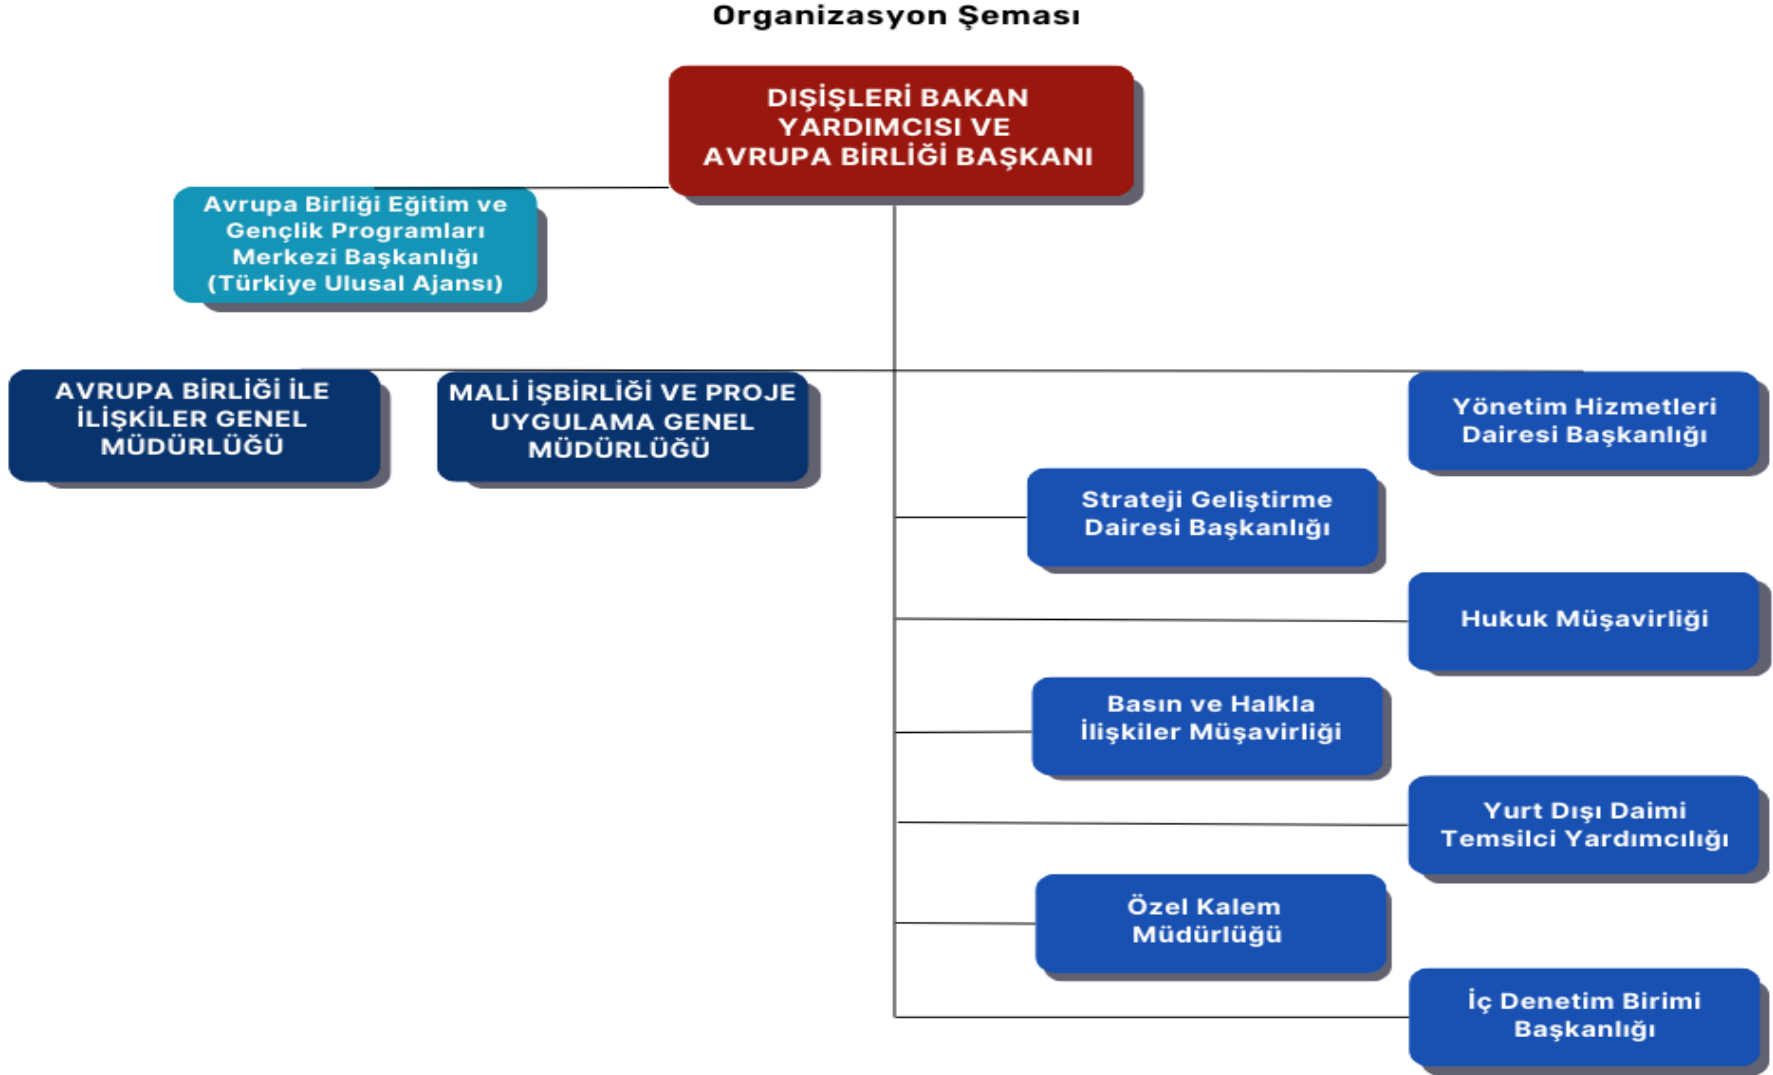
Organizasyon Şeması

DIŞİŞLERİ BAKAN YARDIMCISI VE AVRUPA BİRLİĞİ BAŞKANI

Avrupa Birliği Eğitim ve Gençlik Programları Merkezi Başkanlığı (Türkiye Ulusal Ajansı)

AVRUPA BİRLİĞİ İLE İLİŞKİLER GENEL MÜDÜRLÜĞÜ

MALİ İŞBİRLİĞİ VE PROJE UYGULAMA GENEL MÜDÜRLÜĞÜ

Yönetim Hizmetleri Dairesi Başkanlığı

Strateji Geliştirme Dairesi Başkanlığı

Hukuk Müşavirliği

Basın ve Halkla İlişkiler Müşavirliği

Yurt Dışı Daimi Temsilci Yardımcılığı

Özel Kalem Müdürlüğü

İç Denetim Birimi Başkanlığı